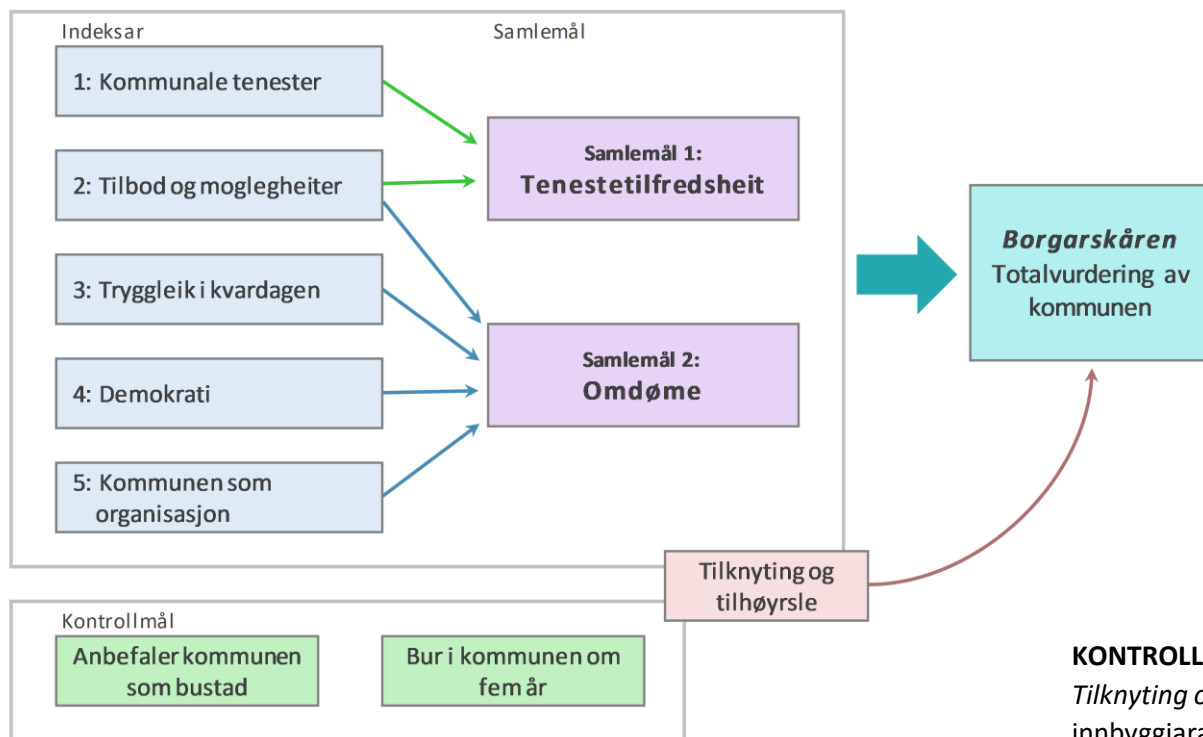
Indeksar

Samlemål

1: Kommunale tenester

2: Tilbod og moglegheiter

3: Tryggleik i kvardagen

4: Demokrati

5: Kommunen som organisasjon

Samlemål 1: Tenestetilfredsheit

Samlemål 2: Omdøme

Borgarskåren Totalvurdering av kommunen

Tilknyting og tilhøyrsle

Kontrollmål

Anbefaler kommunen som bustad

Bur i kommunen om fem år

KONTROLL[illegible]

Tilknyting o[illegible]

innbyggjara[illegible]